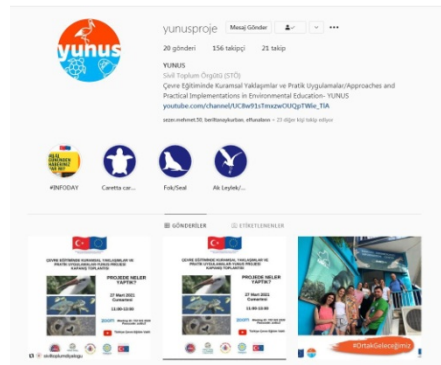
YUNUS

yunusproje Mesaj Gönder

20 gönderi 156 takipçi 21 takip

YUNUS
Sivil Toplum Örgütü (STÖ)
Çevre Eğitiminde Kuramsal Yaklaşımlar ve Pratik Uygulamalar/Approaches and Practical Implementations in Environmental Education- YUNUS
youtube.com/channel/UC8w91sTmxzwOUQpTWie_TIA
sezer.mehmet.50, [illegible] + 23 diğer kişi takip ediyor

#INFODAY
Caretta car...
Fok/Seal
Ak Leylek/...

GÖNDERİLER ETİKETLENENLER

ÇEVRE EĞİTİMİNDE KURAMSAL YAKLAŞIMLAR VE PRATİK UYGULAMALAR YUNUS PROJESİ KAPANIŞ TOPLANTISI
PROJEDE NELER YAPTIK?
27 Mart 2021 Cumartesi
11:00-13:00

ÇEVRE EĞİTİMİNDE KURAMSAL YAKLAŞIMLAR VE PRATİK UYGULAMALAR YUNUS PROJESİ KAPANIŞ TOPLANTISI
PROJEDE NELER YAPTIK?
27 Mart 2021 Cumartesi
11:00-13:00

#OrtakGeleceğimiz